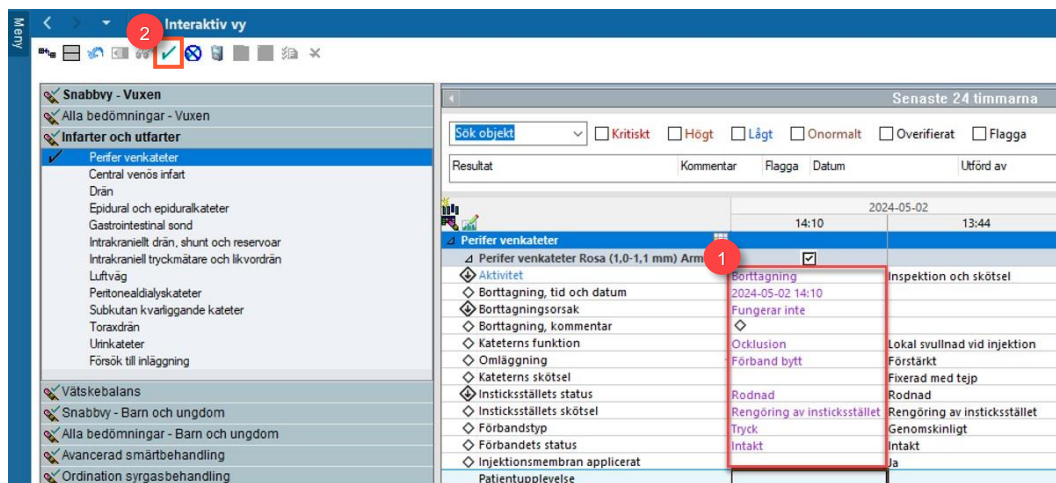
Meny

Interaktiv vy

2

Snabbvy - Vuxen
Alla bedömningar - Vuxen
Infarter och utfarter
Perifer venkateter
Central venös infart
Drän
Epidural och epiduralkateter
Gastrointestinal sond
Intrakraniellt drän, shunt och reservoar
Intrakraniell tryckmätare och likvordrän
Luftväg
Peritonealdialyskateter
Subkutan kvarliggande kateter
Toraxdrän
Urinkateter
Försök till inläggning
Vätskebalans
Snabbvy - Barn och ungdom
Alla bedömningar - Barn och ungdom
Avancerad smärtbehandling
Ordination syrgasbehandling

Senaste 24 timmarna

Sök objekt | Kritiskt | Högt | Lågt | Onormalt | Overifierat | Flagga

| Resultat | Kommentar | Flagga | Datum | Utförd av |
|---|---|---|---|---|

2024-05-02

| | 14:10 | 13:44 |
|---|---|---|
| Perifer venkateter | | |
| Perifer venkateter Rosa (1,0-1,1 mm) Arm | ☑ | |
| Aktivitet | Borttagning | Inspektion och skötsel |
| Borttagning, tid och datum | 2024-05-02 14:10 | |
| Borttagningsorsak | Fungerar inte | |
| Borttagning, kommentar | | |
| Kateterns funktion | Ocklusion | Lokal svullnad vid injektion |
| Omläggning | Förband bytt | Förstärkt |
| Kateterns skötsel | | Fixerad med tejp |
| Insticksställets status | Rodnad | Rodnad |
| Insticksställets skötsel | Rengöring av insticksstället | Rengöring av insticksstället |
| Förbandstyp | Tryck | Genomskinligt |
| Förbandets status | Intakt | Intakt |
| Injektionsmembran applicerat | | Ja |
| Patientupplevelse | | |

1